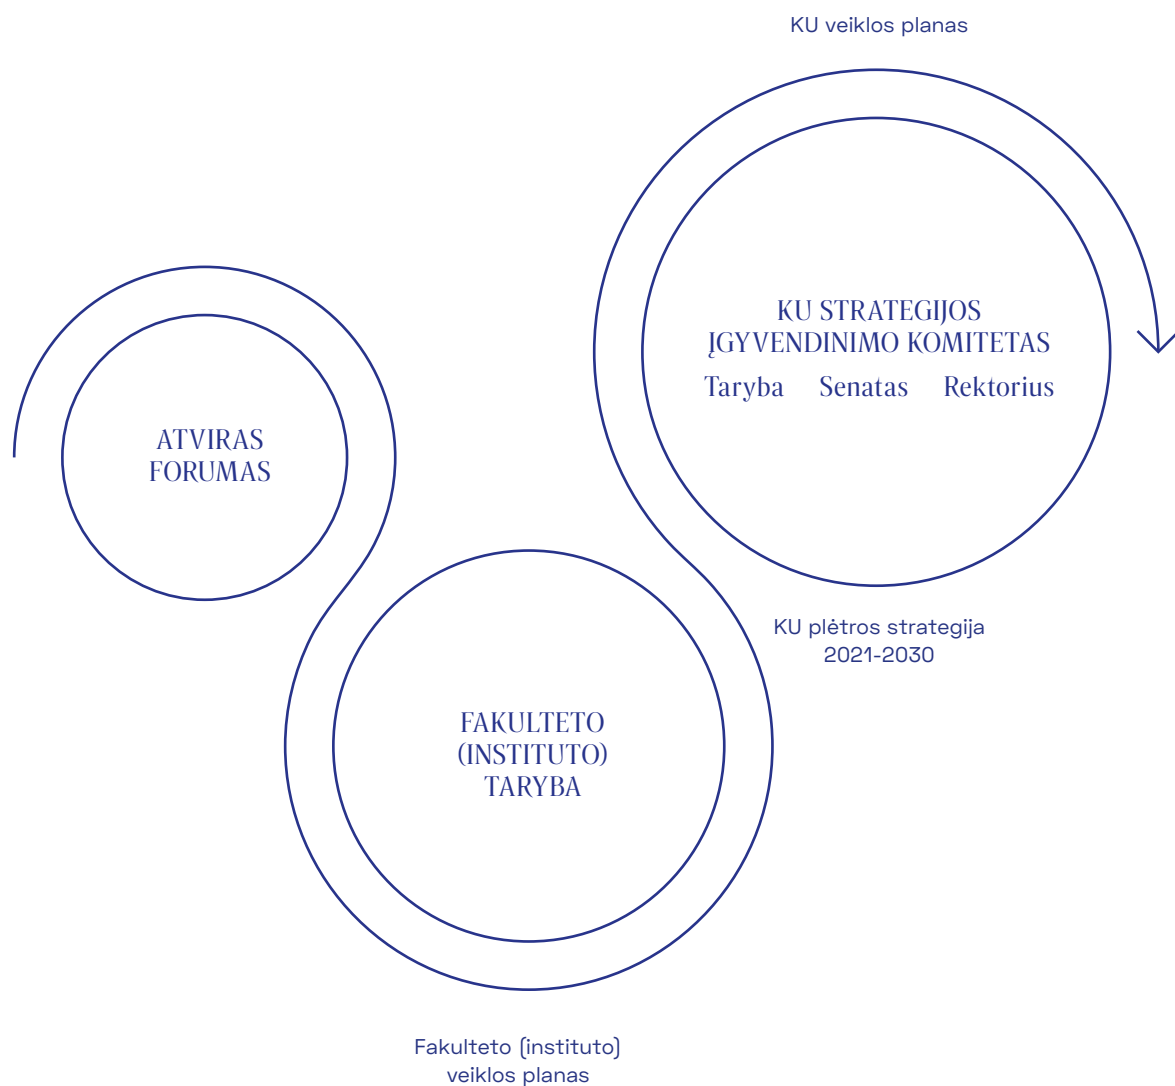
KU veiklos planas

KU STRATEGIJOS ĮGYVENDINIMO KOMITETAS

Taryba Senatas Rektorius

ATVIRAS FORUMAS

KU plėtros strategija 2021-2030

FAKULTETO (INSTITUTO) TARYBA

Fakulteto (instituto) veiklos planas